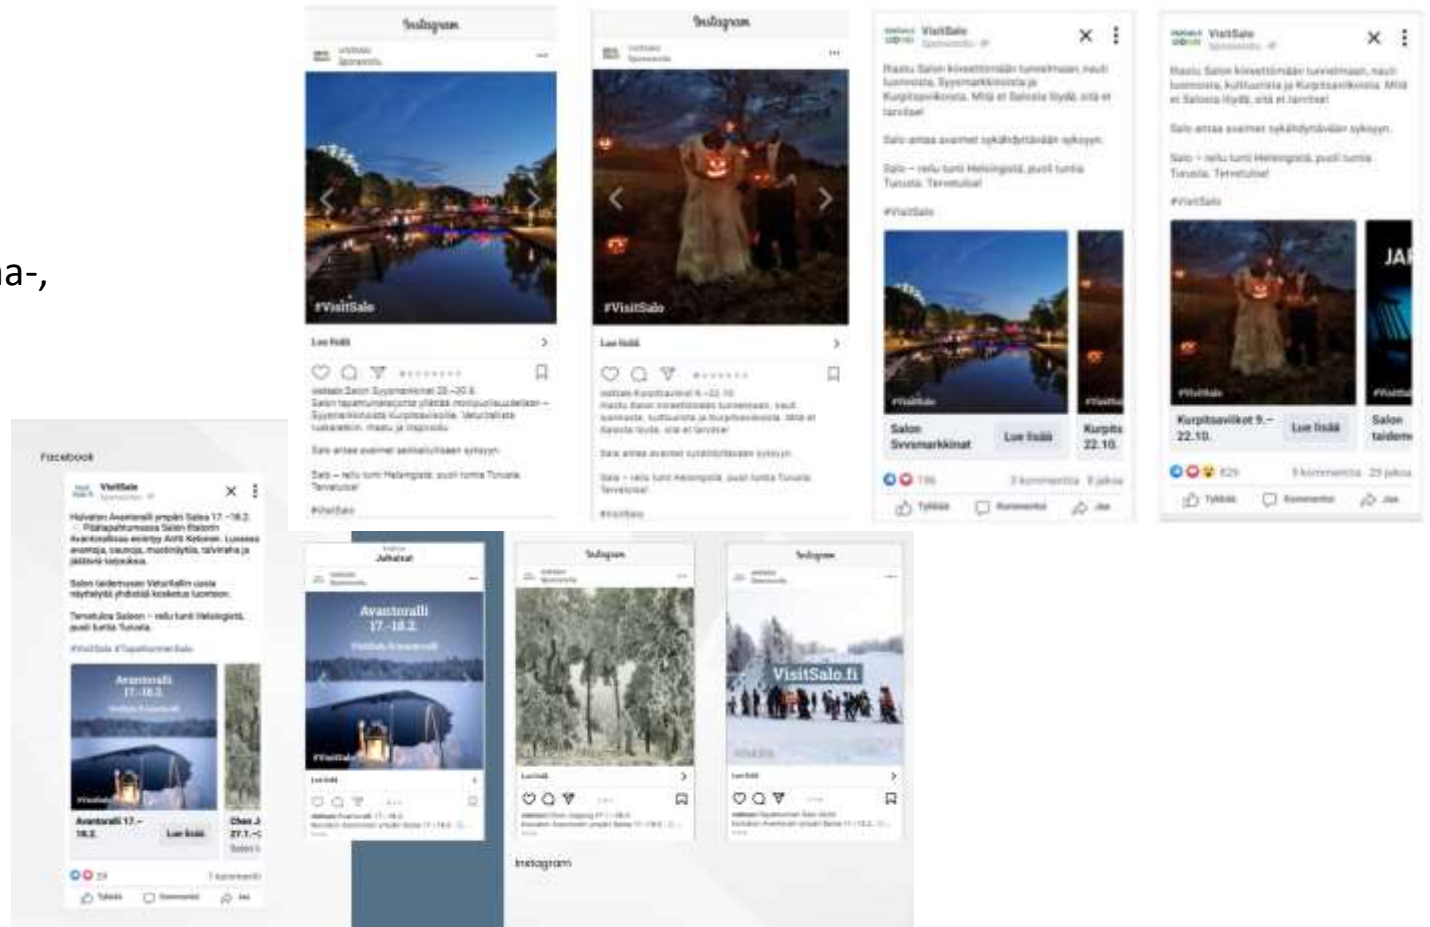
na-,

Instagram

#VisitSalo

Lue lisää

Instagram

#VisitSalo

Lue lisää

VisitSalo

Salo antaa avaimet sykähdyttävään syksyyn.

#VisitSalo

Salon Syysmarkkinat

Lue lisää

Kurpits 22.10.

VisitSalo

Salo antaa avaimet sykähdyttävään syksyyn.

#VisitSalo

JA

Kurpitsaviikot 9.–22.10.

Lue lisää

Salon taidem

Facebook

VisitSalo

Avantoralli 17.–18.2.

Avantoralli 17.–18.2.

Lue lisää

Jul

Avantoralli 17.–18.2.

Instagram

Instagram

VisitSalo.fi

Instagram

Instagram